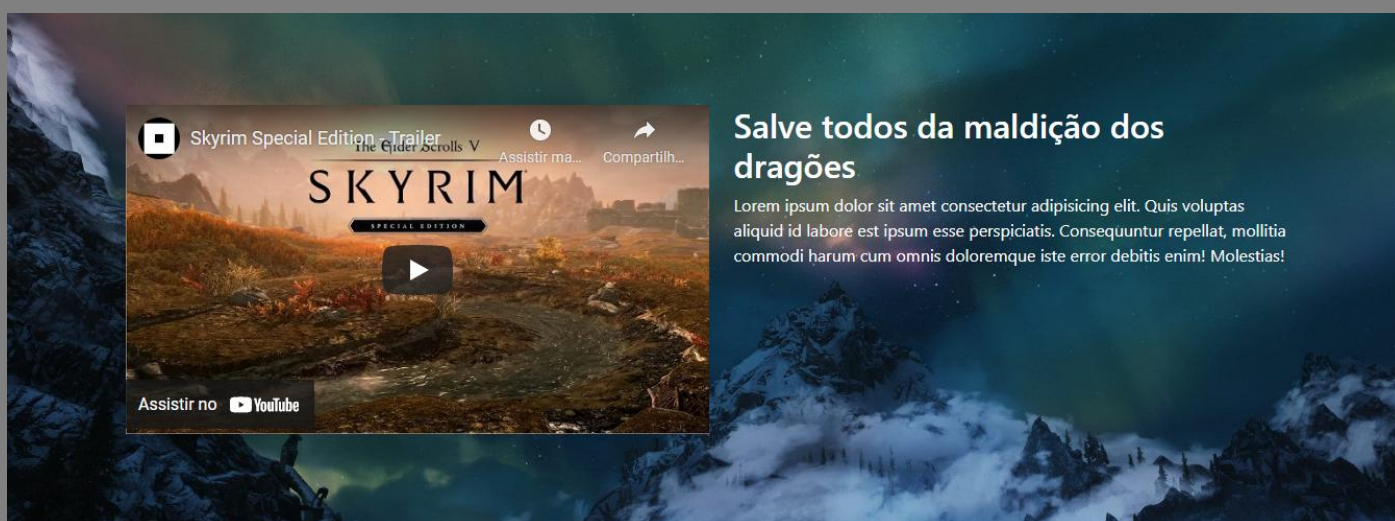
Skyrim Special Edition - Trailer

Assistir ma...

Compartilh...

The Elder Scrolls V

SKYRIM

SPECIAL EDITION

Assistir no YouTube

Salve todos da maldição dos dragões

Lorem ipsum dolor sit amet consectetur adipisicing elit. Quis voluptas aliquid id labore est ipsum esse perspiciatis. Consequuntur repellat, mollitia commodi harum cum omnis doloremque iste error debitis enim! Molestias!